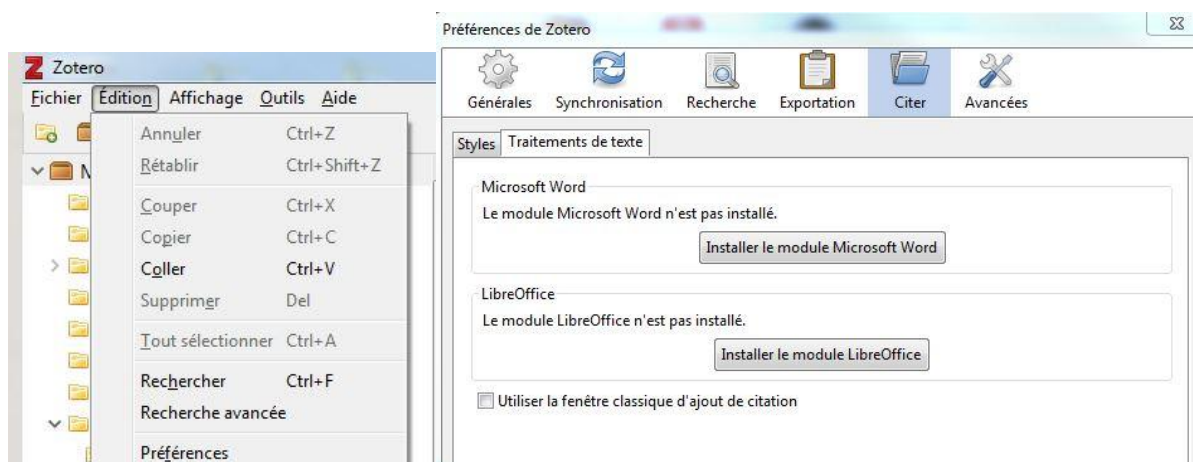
Zotero
Fichier Édition Affichage Outils Aide

Annuler Ctrl+Z
Rétablir Ctrl+Shift+Z
Couper Ctrl+X
Copier Ctrl+C
Coller Ctrl+V
Supprimer Del
Tout sélectionner Ctrl+A
Rechercher Ctrl+F
Recherche avancée
Préférences

Préférences de Zotero

Générales Synchronisation Recherche Exportation Citer Avancées

Styles Traitements de texte

Microsoft Word
Le module Microsoft Word n'est pas installé.
Installer le module Microsoft Word

LibreOffice
Le module LibreOffice n'est pas installé.
Installer le module LibreOffice

Utiliser la fenêtre classique d'ajout de citation